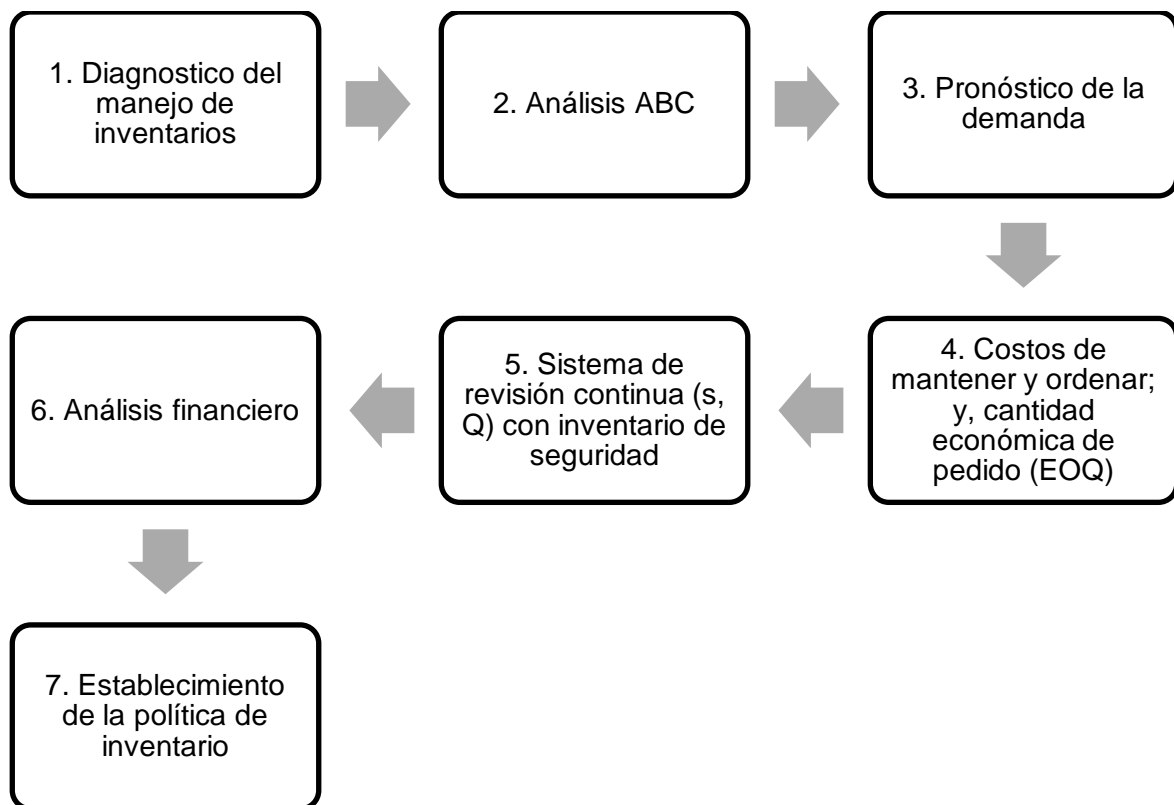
1. Diagnostico del manejo de inventarios

2. Análisis ABC

3. Pronóstico de la demanda

4. Costos de mantener y ordenar; y, cantidad económica de pedido (EOQ)

5. Sistema de revisión continua (s, Q) con inventario de seguridad

6. Análisis financiero

7. Establecimiento de la política de inventario